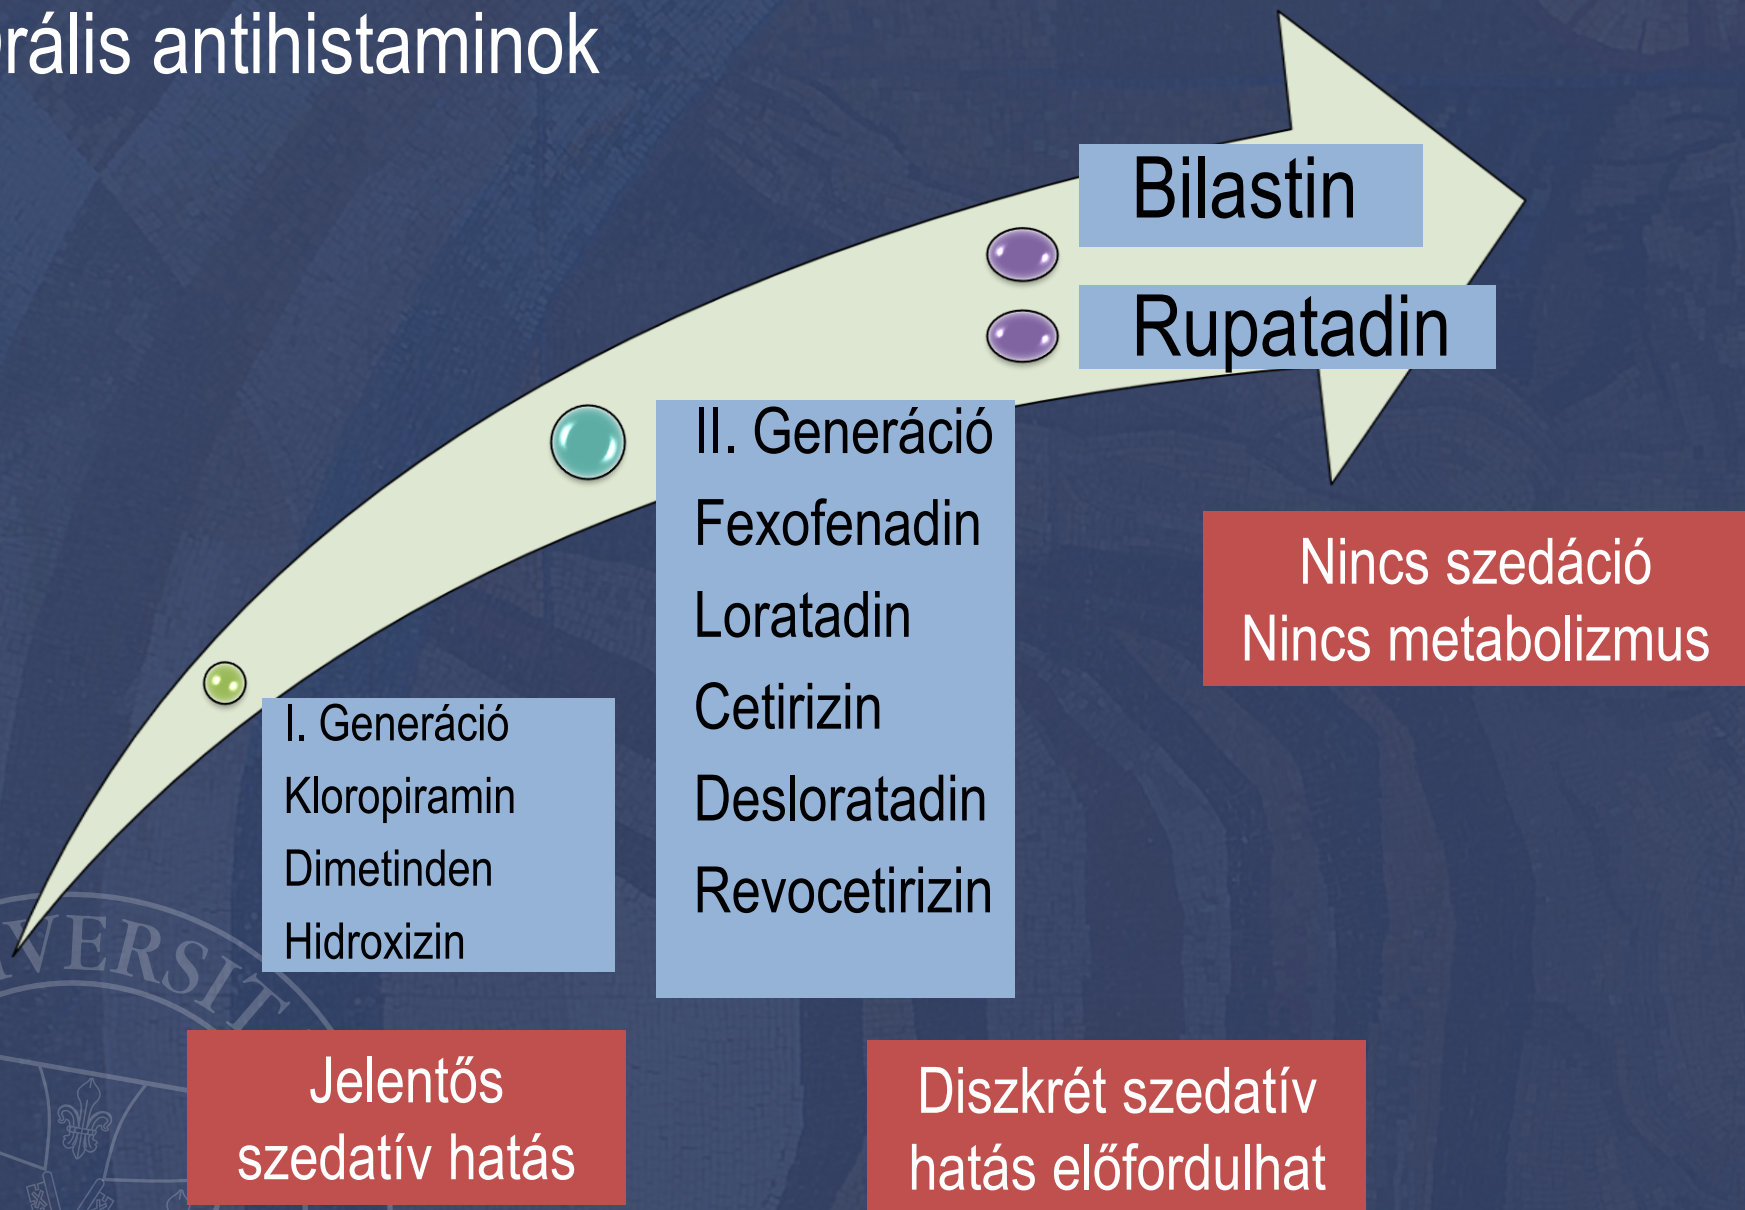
rális antihistaminok

Bilastin

Rupatadin

II. Generáció
Fexofenadin
Loratadin
Cetirizin
Desloratadin
Revocetirizin

Nincs szedáció
Nincs metabolizmus

I. Generáció
Kloropiramin
Dimetinden
Hidroxizin

ERSIT

Jelentős szedatív hatás

Diszkrét szedatív hatás előfordulhat